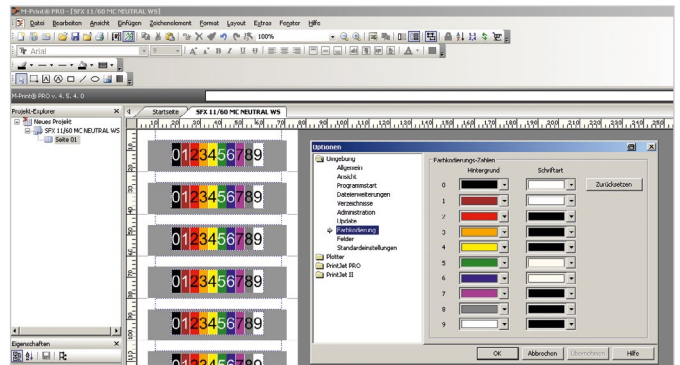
M-Print® PRO - [SFX 11/60 MC NEUTRAL WS]

Datei Bearbeiten Ansicht Einfügen Zeichenelement Format Layout Extras Fenster Hilfe

100%

Arial

M-Print® PRO v. 4. 5. 4. 0

Projekt-Explorer

Neues Projekt
SFX 11/60 MC NEUTRAL WS
Seite 01

Eigenschaften

Startseite
SFX 11/60 MC NEUTRAL WS

0123456789
0123456789
0123456789
0123456789
0123456789
0123456789
0123456789

Optionen

Umgebung
Allgemein
Ansicht
Programmstart
Dateierweiterungen
Verzeichnisse
Administration
Update
Farbkodierung
Felder
Standardeinstellungen
Plotter
PrintJet PRO
PrintJet II

Farbkodierungs-Zahlen
Hintergrund
Schriftart
0
1
2
3
4
5
6
7
8
9
Zurücksetzen

OK
Abbrechen
Übernehmen
Hilfe